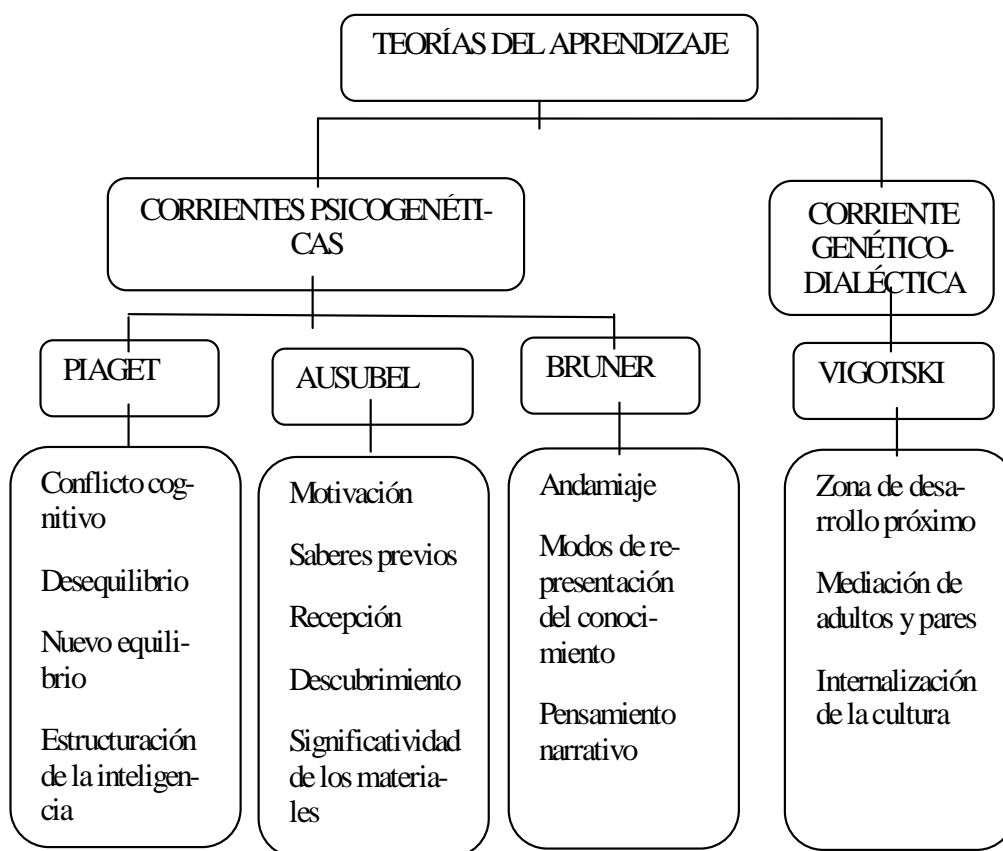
TEORÍAS DEL APRENDIZAJE

CORRIENTES PSICOGENÉTICAS

CORRIENTE GENÉTICO-DIALÉCTICA

PIAGET

AUSUBEL

BRUNER

VIGOTSKI

Conflicto cognitivo

Desequilibrio

Nuevo equilibrio

Estructuración de la inteligencia

Motivación

Saberes previos

Recepción

Descubrimiento

Significatividad de los materiales

Andamiaje

Modos de representación del conocimiento

Pensamiento narrativo

Zona de desarrollo próximo

Mediación de adultos y pares

Internalización de la cultura